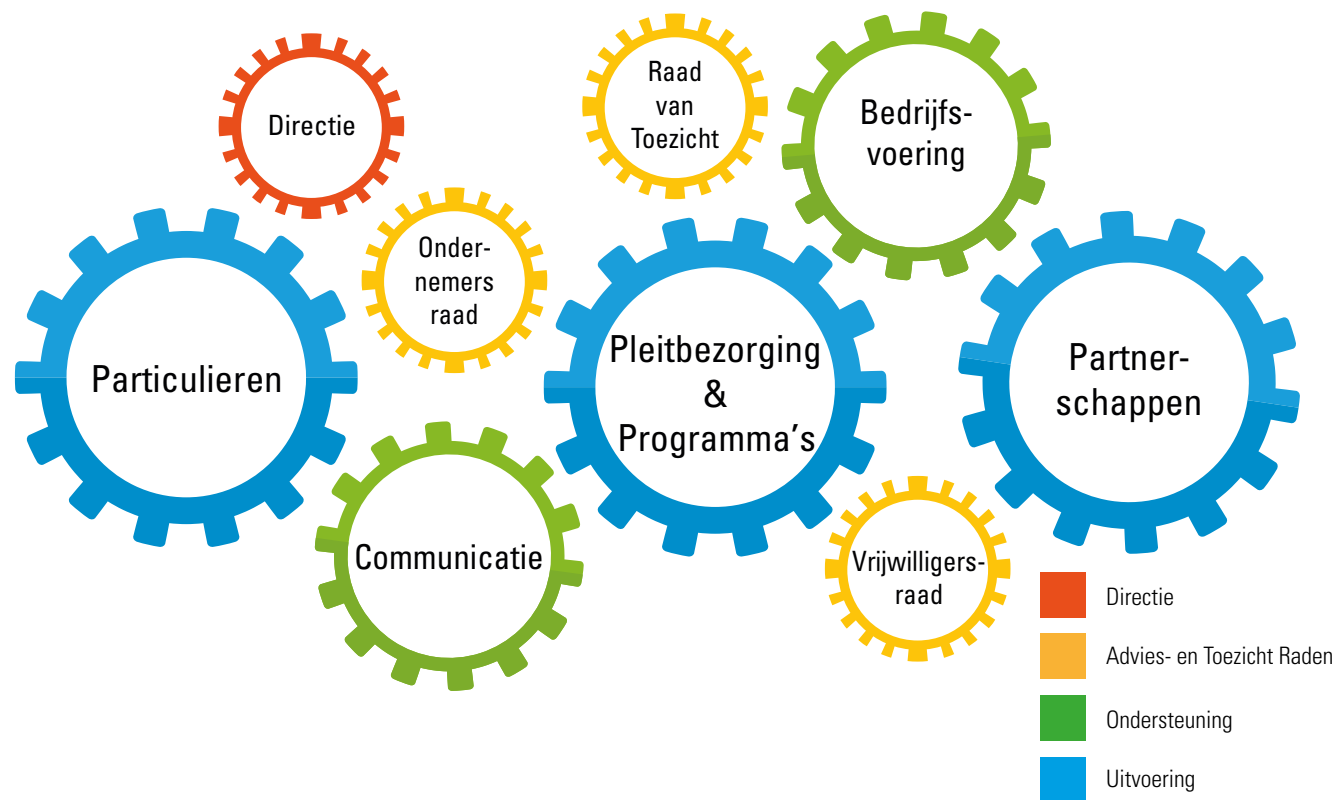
Directie

Raad van Toezicht

Bedrijfsvoering

Ondernemers raad

Particulieren

Pleitbezorging & Programma’s

Partnerschappen

Communicatie

Vrijwilligersraad

Directie

Advies- en Toezicht Raden

Ondersteuning

Uitvoering